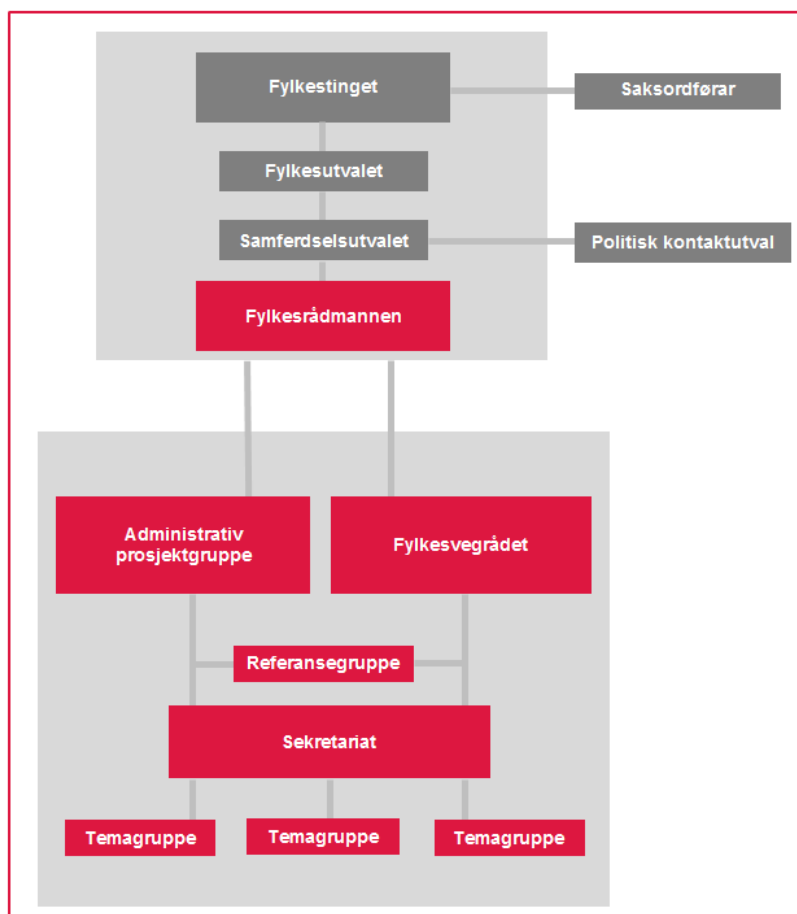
Fylkestinget

Saksordførar

Fylkesutvalet

Samferdselsutvalet

Politisk kontaktutval

Fylkesrådmannen

Administrativ prosjektgruppe

Fylkesvegrådet

Referansegruppe

Sekretariat

Temagruppe

Temagruppe

Temagruppe